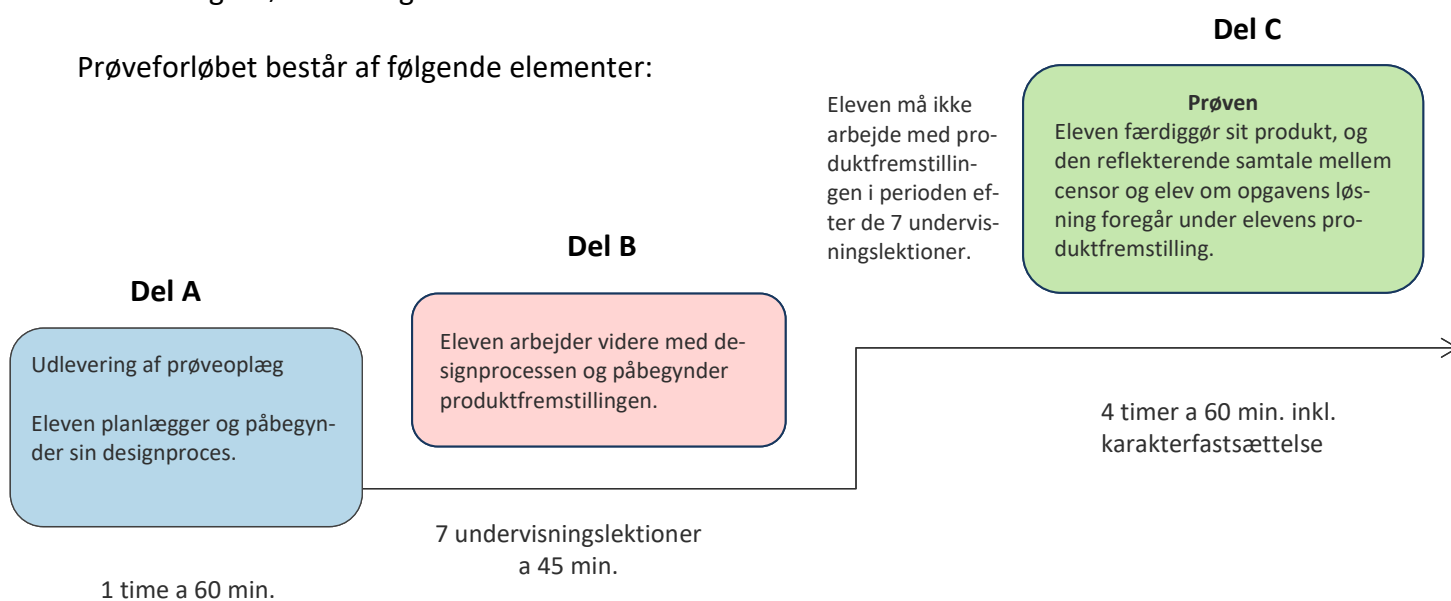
Prøveforløbet består af følgende elementer:

Del C

Eleven må ikke arbejde med produktfremstillingen i perioden efter de 7 undervisningslektioner.

Prøven
Eleven færdiggør sit produkt, og den reflekterende samtale mellem censor og elev om opgavens løsning foregår under elevens produktfremstilling.

Del B

Del A

Udlevering af prøveoplæg

Eleven planlægger og påbegynder sin designproces.

Eleven arbejder videre med designprocessen og påbegynder produktfremstillingen.

4 timer a 60 min. inkl. karakterfastsættelse

7 undervisningslektioner a 45 min.

1 time a 60 min.